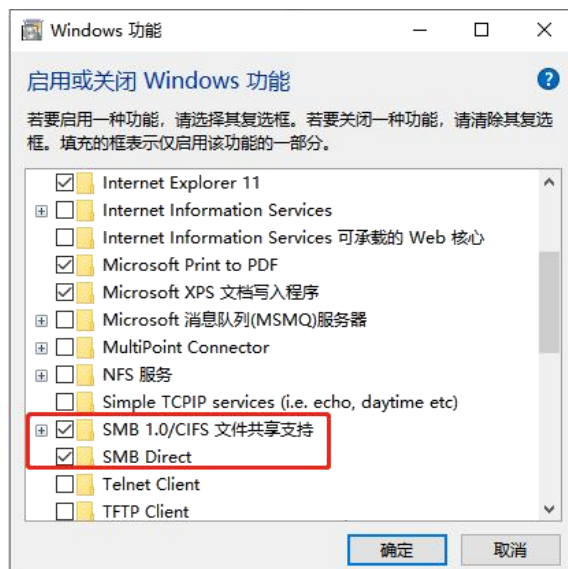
Windows 功能

启用或关闭 Windows 功能

若要启用一种功能，请选择其复选框。若要关闭一种功能，请清除其复选框。填充的框表示仅启用该功能的一部分。

Internet Explorer 11
Internet Information Services
Internet Information Services 可承载的 Web 核心
Microsoft Print to PDF
Microsoft XPS 文档写入程序
Microsoft 消息队列(MSMQ)服务器
MultiPoint Connector
NFS 服务
Simple TCPIP services (i.e. echo, daytime etc)
SMB 1.0/CIFS 文件共享支持
SMB Direct
Telnet Client
TFTP Client

确定
取消